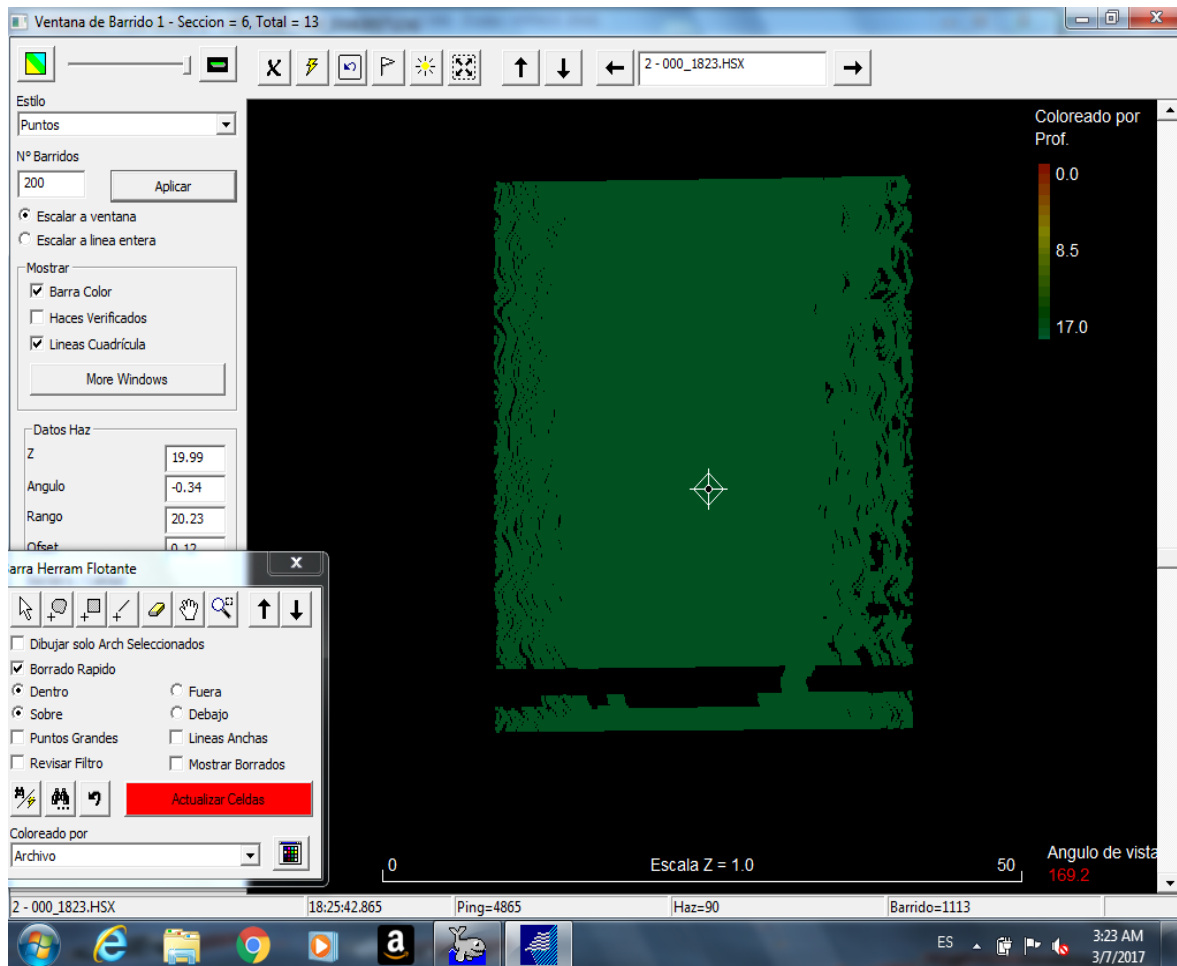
Ventana de Barrido 1 - Seccion = 6, Total = 13

2 - 000_1823.HSX

Estilo
Puntos
Nº Barridos
200
Aplicar
Escalar a ventana
Escalar a linea entera
Mostrar
Barra Color
Haces Verificados
Lineas Cuadrícula
More Windows

Datos Haz
Z 19.99
Angulo -0.34
Rango 20.23
Ofset 0.12

arra Herram Flotante
Dibujar solo Arch Seleccionados
Borrado Rapido
Dentro
Fuera
Sobre
Debajo
Puntos Grandes
Lineas Anchas
Revisar Filtro
Mostrar Borrados
Actualizar Celdas
Coloreado por
Archivo

Coloreado por Prof.
0.0
8.5
17.0

0
Escala Z = 1.0
50
Angulo de vista
169.2

2 - 000_1823.HSX | 18:25:42.865 | Ping=4865 | Haz=90 | Barrido=1113

ES
3:23 AM
3/7/2017